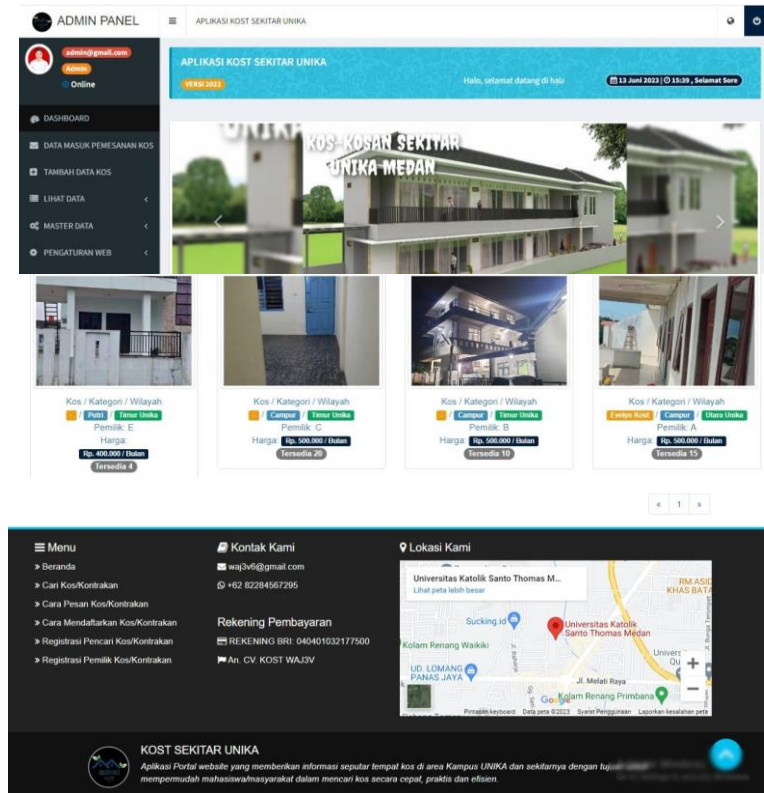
ADMIN PANEL
APLIKASI KOST SEKITAR UNIKA

admin@gmail.com
Admin
Online

DASHBOARD
DATA MASUK PEMESANAN KOS
TAMBAH DATA KOS
LIHAT DATA
MASTER DATA
PENGATURAN WEB

APLIKASI KOST SEKITAR UNIKA
VERSI 2023
Halo, selamat datang di halo
13 Juni 2023 | 15:39 , Selamat Sore

KOS-KOSAN SEKITAR UNIKA MEDAN

Kos / Kategori / Wilayah
/ Putri / Timur Unika
Pemilik: E
Harga:
Rp. 400.000 / Bulan
Tersedia 4

Kos / Kategori / Wilayah
/ Campur / Timur Unika
Pemilik: C
Harga: Rp. 500.000 / Bulan
Tersedia 20

Kos / Kategori / Wilayah
/ Campur / Timur Unika
Pemilik: B
Harga: Rp. 500.000 / Bulan
Tersedia 10

Kos / Kategori / Wilayah
Evelyn Kost / Campur / Utara Unika
Pemilik: A
Harga: Rp. 500.000 / Bulan
Tersedia 15

« 1 »

Menu
» Beranda
» Cari Kos/Kontrakan
» Cara Pesan Kos/Kontrakan
» Cara Mendaftarkan Kos/Kontrakan
» Registrasi Pencari Kos/Kontrakan
» Registrasi Pemilik Kos/Kontrakan

Kontak Kami
waj3v6@gmail.com
+62 82284567295

Rekening Pembayaran
REKENING BRI: 040401032177500
An. CV. KOST WAJ3V

Lokasi Kami
Universitas Katolik Santo Thomas M...
Lihat peta lebih besar
Sucking.id
Universitas Katolik Santo Thomas Medan
Kolam Renang Waikiki
UD. LOMANG PANAS JAYA
RM ASI KHAS BATA
Jl. Melati Raya
Kolam Renang Primbana
Google
Pintasan keyboard Data peta ©2023 Syarat Penggunaan Laporkan kesalahan peta

KOST SEKITAR UNIKA
Aplikasi Portal website yang memberikan informasi seputar tempat kos di area Kampus UNIKA dan sekitarnya dengan tujuan mempermudah mahasiswa/masyarakat dalam mencari kos secara cepat, praktis dan efisien.